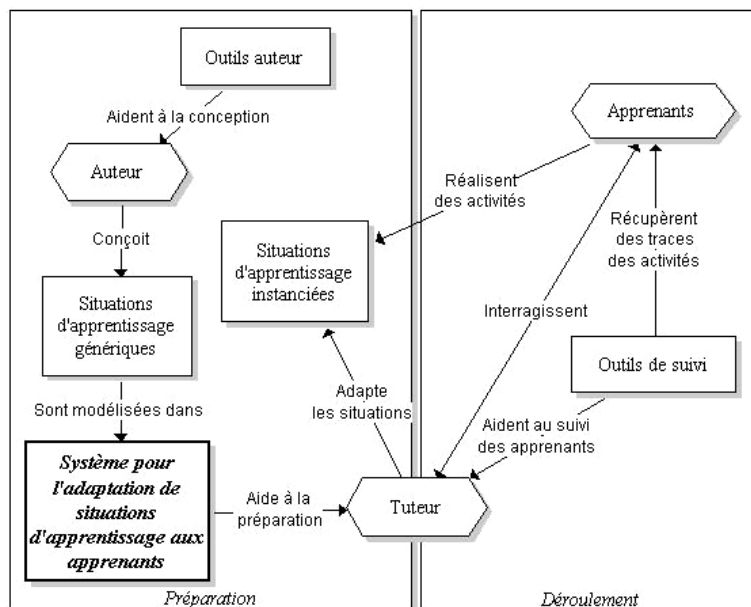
Outils auteur

Aident à la conception

Auteur

Conçoit

Situations d'apprentissage génériques

Sont modélisées dans

Système pour l'adaptation de situations d'apprentissage aux apprenants

Aide à la préparation

Préparation

Apprenants

Réalisent des activités

Situations d'apprentissage instanciées

Récupèrent des traces des activités

Interragissent

Outils de suivi

Adapte les situations

Aident au suivi des apprenants

Tuteur

Déroulement